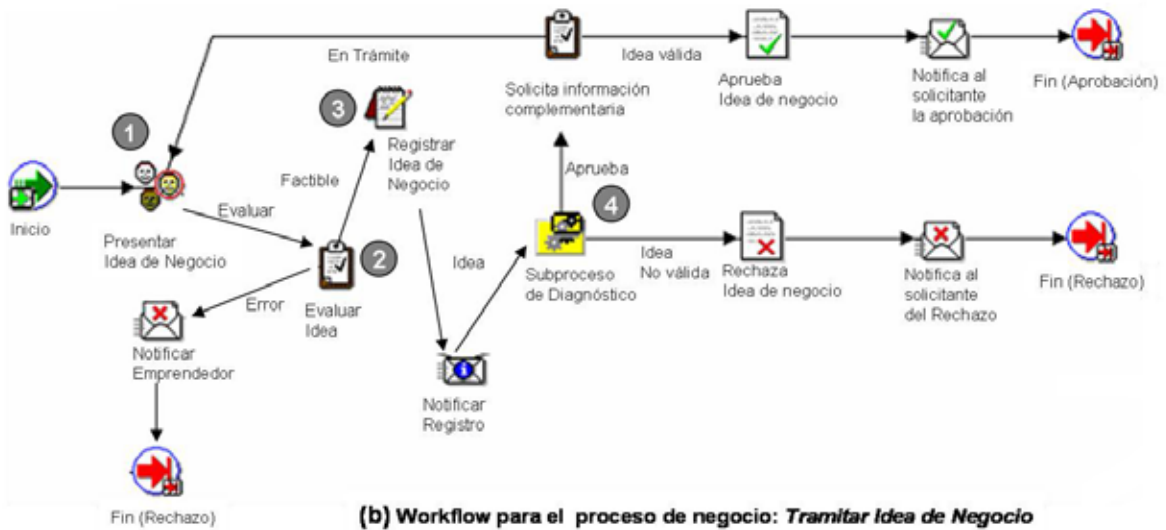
En Trámite

Idea válida

Solicita información complementaria

Aprueba Idea de negocio

Notifica al solicitante la aprobación

Fin (Aprobación)

1

3

Registrar Idea de Negocio

Factible

Aprueba

4

Inicio

Presentar Idea de Negocio

Evaluar

2

Evaluar Idea

Idea

Subproceso de Diagnóstico

Idea No válida

Rechaza Idea de negocio

Notifica al solicitante del Rechazo

Fin (Rechazo)

Error

Notificar Emprendedor

Notificar Registro

Fin (Rechazo)

(b) Workflow para el proceso de negocio: *Tramitar Idea de Negocio*